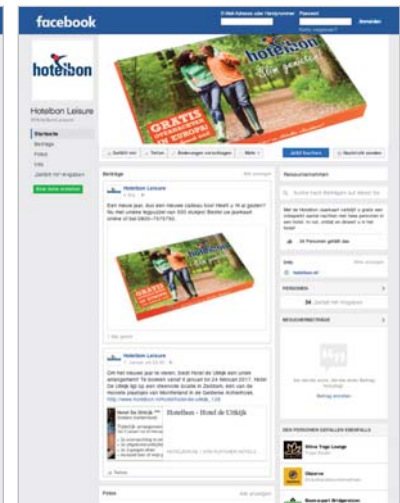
facebook

E-Mail-Adresse oder Handynummer Passwort Anmelden

Konto vergessen?

hotelbon

Hotelbon Leisure

@HotelbonLeisure

Startseite
Beiträge
Fotos
Info
Zeitlich mit Angaben

Jetzt Seite erstellen

hotelbon

Ultiem genieten!

GRATIS OVERNACHTEN IN EUROPA!

Gefällt mir Teilen Bearbeitungen vorschlagen Mehr

Jetzt buchen Nachricht senden

Beiträge Alle anzeigen

Hotelbon Leisure

Een nieuw jaar, dus een nieuwe cadeau box! Heeft u 'm al gezien? Bu met unieke legpuzzel van 300 stukjes! Bestel uw pakket online of bel 0800-7575750.

1 Mal geteilt

Hotelbon Leisure

Dit het nieuwe jaar in vieren, biedt Hotel de Uitkijk een unieke arrangement! Te boeken vanaf 4 januari tot 24 februari 2017. Hotel De Uitkijk ligt op een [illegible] in Zoutelande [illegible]

http://www.hotelbon.nl/hotel/hotel-de-uitkijk_128

Hotelbon - Hotel de Uitkijk

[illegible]

Teilen

Fotos Alle anzeigen

Suche nach Beiträgen auf dieser Seite

Info Alle anzeigen

hotelbon.nl

PERSONEN

34 Zeitlich mit Angaben

BESUCHERBEITRÄGE

Beitrag erstellen

DEN PERSONEN GEFALLEN EBENFALLS

Bitrus Yoga Lounge

Okpurss

Boerenpart Bridgerhof